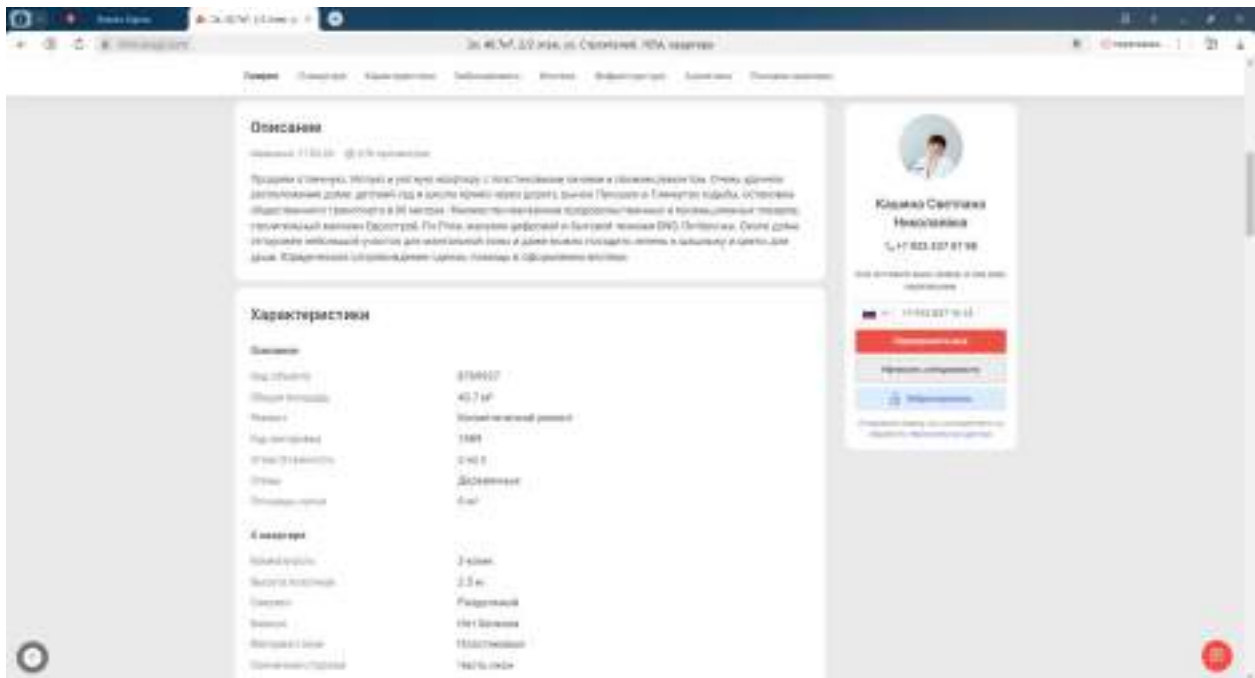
2к 40,7м², 2/2 этаж, ул. Строителей, НПА, квартира

Описание

Характеристики

Основное

40,7 м²

Косметический ремонт

1989

2 из 2

Деревянные

6 м²

О квартире

2 комн.

2,5 м

Раздельный

Нет балкона

Пластиковые

Чаусова Светлана Николаевна

+7 922 337 97 98